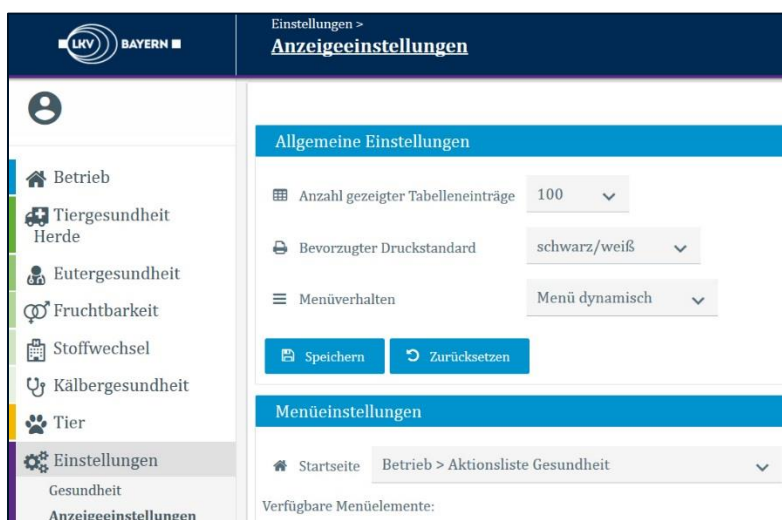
LKV BAYERN

Einstellungen >
Anzeigeeinstellungen

Betrieb
Tiergesundheit Herde
Eutergesundheit
Fruchtbarkeit
Stoffwechsel
Kälbergesundheit
Tier
Einstellungen
Gesundheit
Anzeigeeinstellungen

Allgemeine Einstellungen

Anzahl gezeigter Tabelleneinträge 100
Bevorzugter Druckstandard schwarz/weiß
Menüverhalten Menü dynamisch

Speichern
Zurücksetzen

Menüeinstellungen

Startseite Betrieb > Aktionsliste Gesundheit

Verfügbare Menüelemente: